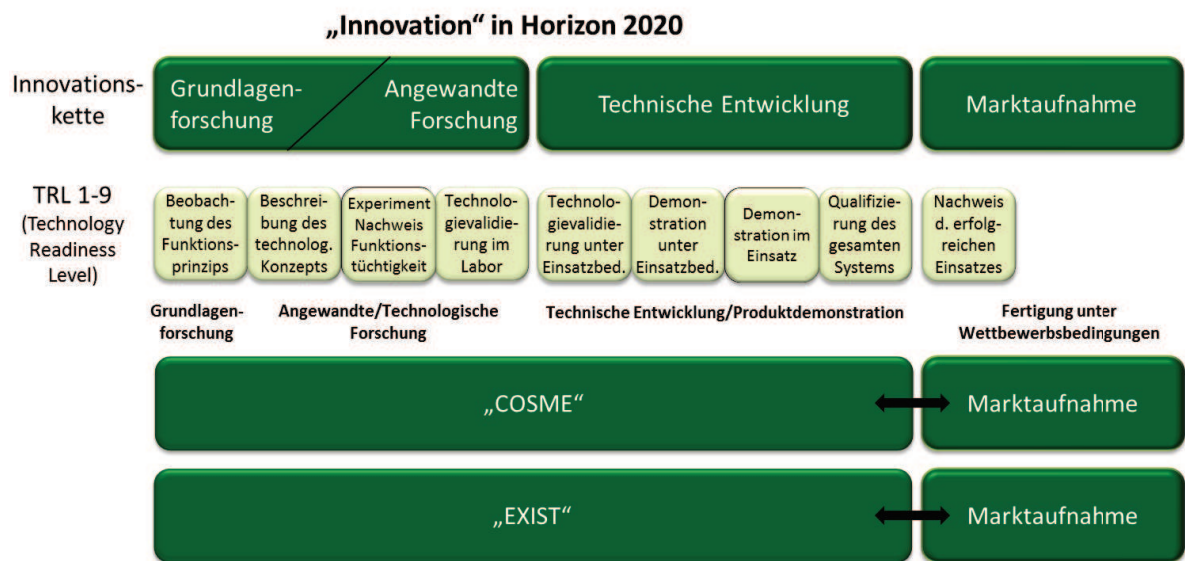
„Innovation“ in Horizon 2020

Innovationskette

Grundlagenforschung

Angewandte Forschung

Technische Entwicklung

Marktaufnahme

TRL 1-9 (Technology Readiness Level)

Beobachtung des Funktionsprinzips

Beschreibung des technolog. Konzepts

Experiment Nachweis Funktionstüchtigkeit

Technologievalidierung im Labor

Technologievalidierung unter Einsatzbed.

Demonstration unter Einsatzbed.

Demonstration im Einsatz

Qualifizierung des gesamten Systems

Nachweis d. erfolgreichen Einsatzes

Grundlagenforschung

Angewandte/Technologische Forschung

Technische Entwicklung/Produktdemonstration

Fertigung unter Wettbewerbsbedingungen

„COSME“

Marktaufnahme

„EXIST“

Marktaufnahme